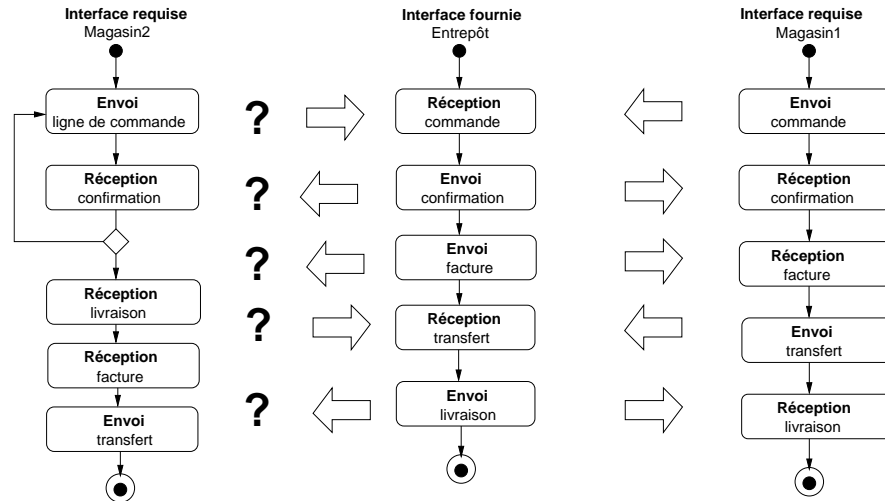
Interface requise
Magasin2

Envoi
ligne de commande

Réception
confirmation

Réception
livraison

Réception
facture

Envoi
transfert

?
?
?
?
?

Interface fournie
Entrepôt

Réception
commande

Envoi
confirmation

Envoi
facture

Réception
transfert

Envoi
livraison

Interface requise
Magasin1

Envoi
commande

Réception
confirmation

Réception
facture

Envoi
transfert

Réception
livraison